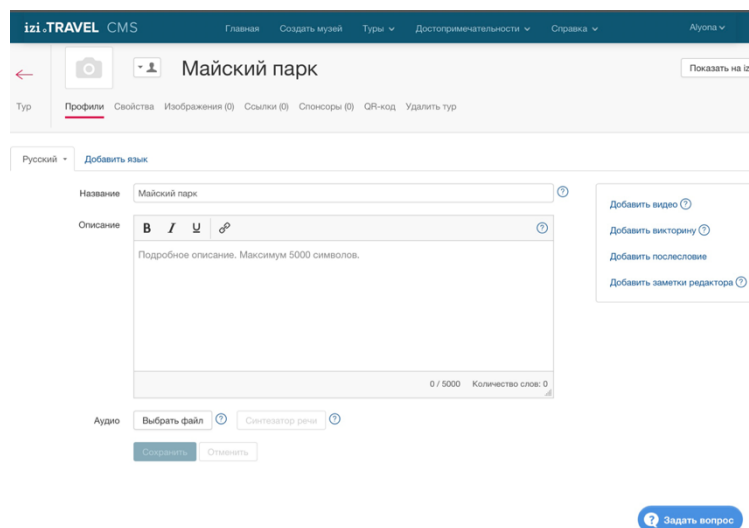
izi.TRAVEL CMS Главная Создать музей Туры Достопримечательности Справка Alyona

Тур

Майский парк

Показать на iz

Профили Свойства Изображения (0) Ссылки (0) Спонсоры (0) QR-код Удалить тур

Русский Добавить язык

Название Майский парк ?

Описание B I U ?

Подробное описание. Максимум 5000 символов.

0 / 5000 Количество слов: 0

Аудио Выбрать файл ? Синтезатор речи ?

Сохранить Отменить

Добавить видео ?
Добавить викторину ?
Добавить послесловие
Добавить заметки редактора ?

Задать вопрос